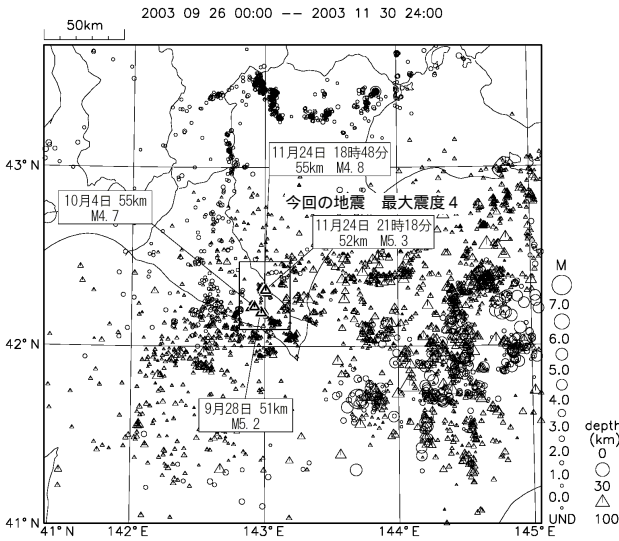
2003 09 26 00:00 -- 2003 11 30 24:00

50km

43° N

42° N

41° N

41° N 142° E 143° E 144° E 145° E

11月24日 18時48分
55km M4.8

10月4日 55km
M4.7

今回の地震 最大震度4

11月24日 21時18分
52km M5.3

9月28日 51km
M5.2

M
7.0
6.0
5.0
4.0
3.0
2.0
1.0
0.0
UND

depth
(km)
0
30
100